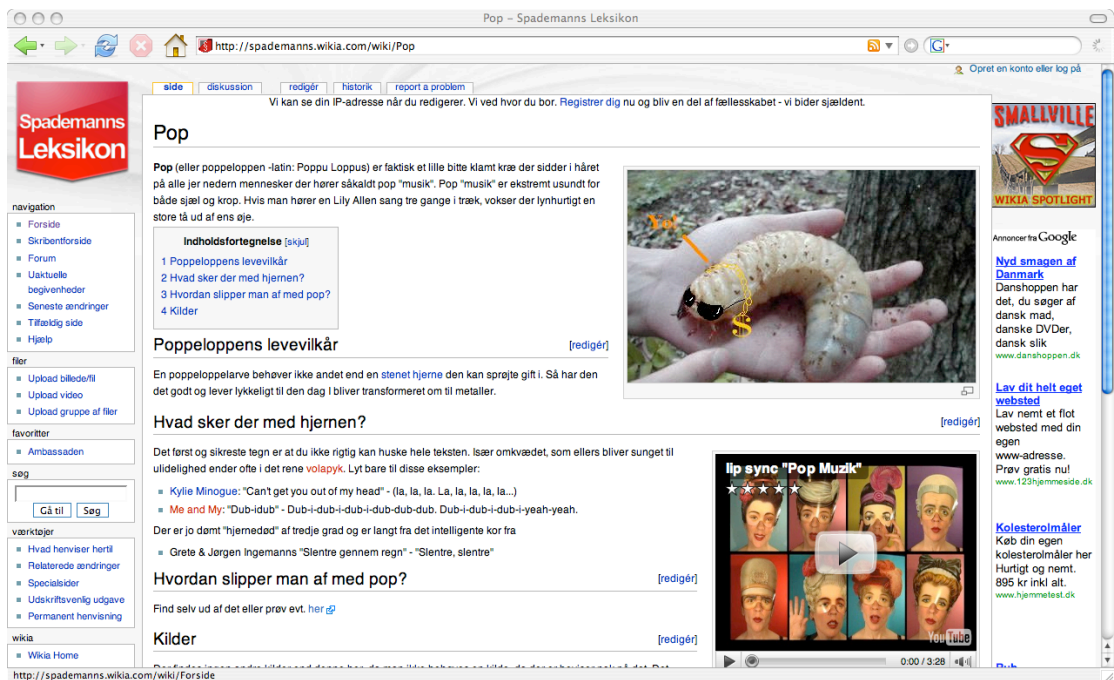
Pop – Spademanns Leksikon

http://spademanns.wikia.com/wiki/Pop

Opret en konto eller log på

side | diskussion | redigér | historik | report a problem

Vi kan se din IP-adresse når du redigerer. Vi ved hvor du bor. Registrer dig nu og bliv en del af fællesskabet - vi bider sjældent.

Spademanns Leksikon

navigation
- Forside
- Skribentforside
- Forum
- Uaktuelle begivenheder
- Seneste ændringer
- Tilfældig side
- Hjælp

filer
- Upload billede/fil
- Upload video
- Upload gruppe af filer

favoritter
- Ambassaden

søg
Gå til | Søg

værktøjer
- Hvad henviser hertil
- Relaterede ændringer
- Specialsider
- Udskriftsvenlig udgave
- Permanent henvisning

wikia
- Wikia Home

# Pop

**Pop** (eller poppeloppen -latin: Poppu Loppus) er faktisk et lille bitte klamt kræ der sidder i håret på alle jer nedern mennesker der hører såkaldt pop "musik". Pop "musik" er ekstremt usundt for både sjæl og krop. Hvis man hører en Lily Allen sang tre gange i træk, vokser der lynhurtigt en store tå ud af ens øje.

Indholdsfortegnelse [skjul]
1 Poppeloppens levevilkår
2 Hvad sker der med hjernen?
3 Hvordan slipper man af med pop?
4 Kilder

Yo!

## Poppeloppens levevilkår [redigér]

En poppeloppelarve behøver ikke andet end en stenet hjerne den kan sprøjte gift i. Så har den det godt og lever lykkeligt til den dag I bliver transformeret om til metaller.

## Hvad sker der med hjernen? [redigér]

Det først og sikreste tegn er at du ikke rigtig kan huske hele teksten. Især omkvædet, som ellers bliver sunget til ulidelighed ender ofte i det rene volapyk. Lyt bare til disse eksempler:

- Kylie Minogue: "Can't get you out of my head" - (la, la, la. La, la, la, la, la...)
- Me and My: "Dub-idub" - Dub-i-dub-i-dub-i-dub-dub-dub. Dub-i-dub-i-dub-i-yeah-yeah.

Der er jo dømt "hjernedød" af tredje grad og er langt fra det intelligente kor fra

- Grete & Jørgen Ingemanns "Slentre gennem regn" - "Slentre, slentre"

## Hvordan slipper man af med pop? [redigér]

Find selv ud af det eller prøv evt. her

## Kilder [redigér]

lip sync "Pop Muzik"
0:00 / 3:28
YouTube

SMALLVILLE
WIKIA SPOTLIGHT

Annoncer fra Google

Nyd smagen af Danmark
Danshoppen har det, du søger af dansk mad, danske DVDer, dansk slik
www.danshoppen.dk

Lav dit helt eget websted
Lav nemt et flot websted med din egen www-adresse. Prøv gratis nu!
www.123hjemmeside.dk

Kolesterolmåler
Køb din egen kolesterolmåler her Hurtigt og nemt. 895 kr inkl alt.
www.hjemmetest.dk

http://spademanns.wikia.com/wiki/Forside